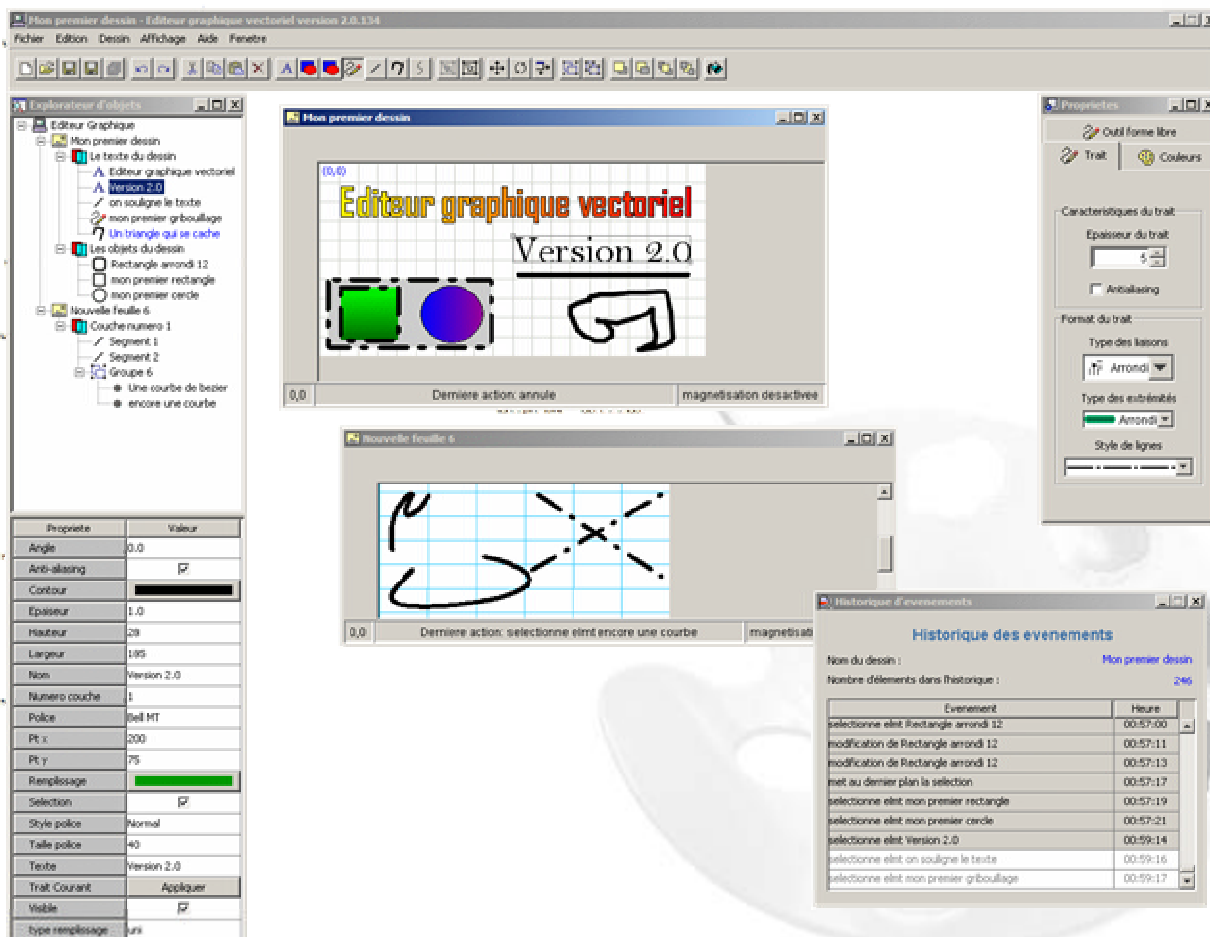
Mon premier dessin - Editeur graphique vectoriel version 2.0.134

Fichier Edition Dessin Affichage Aide Fenetre

Explorateur d'objets

Editeur Graphique
Mon premier dessin
Le texte du dessin
Editeur graphique vectoriel
Version 2.0
on souligne le texte
mon premier gribouillage
Un triangle qui se cache
Les objets du dessin
Rectangle arrondi 12
mon premier rectangle
mon premier cercle
Nouvelle feuille 6
Couche numero 1
Segment 1
Segment 2
Groupe 6
Une courbe de bezier
encore une courbe

| Propriete | Valeur |
|---|---|
| Angle | 0.0 |
| Anti-aliasing | ☑ |
| Contour | |
| Epaiseur | 1.0 |
| Hauteur | 29 |
| Largeur | 185 |
| Nom | Version 2.0 |
| Numero couche | 1 |
| Police | Bell MT |
| Pt x | 200 |
| Pt y | 75 |
| Remplissage | |
| Selection | ☑ |
| Style police | Normal |
| Taille police | 40 |
| Texte | Version 2.0 |
| Trait Courant | Appliquer |
| Visible | ☑ |
| type remplissage | uni |

Mon premier dessin

(0,0)

Editeur graphique vectoriel

Version 2.0

0,0 | Derniere action: annule | magnetisation desactivee

Nouvelle feuille 6

0,0 | Derniere action: selectionne elmt encore une courbe | magnetisati

Proprietes

Outil forme libre
Trait
Couleurs

Caracteristiques du trait
Epaisseur du trait
5
Antialiasing

Format du trait
Type des liaisons
Arrondi
Type des extrémités
Arrondi
Style de lignes

Historique d'evenements

Historique des evenements

Nom du dessin : Mon premier dessin
Nombre d'elements dans l'historique : 246

| Evenement | Heure |
|---|---|
| selectionne elmt Rectangle arrondi 12 | 00:57:00 |
| modification de Rectangle arrondi 12 | 00:57:11 |
| modification de Rectangle arrondi 12 | 00:57:13 |
| met au dernier plan la selection | 00:57:17 |
| selectionne elmt mon premier rectangle | 00:57:19 |
| selectionne elmt mon premier cercle | 00:57:21 |
| selectionne elmt Version 2.0 | 00:59:14 |
| selectionne elmt on souligne le texte | 00:59:16 |
| selectionne elmt mon premier gribouillage | 00:59:17 |